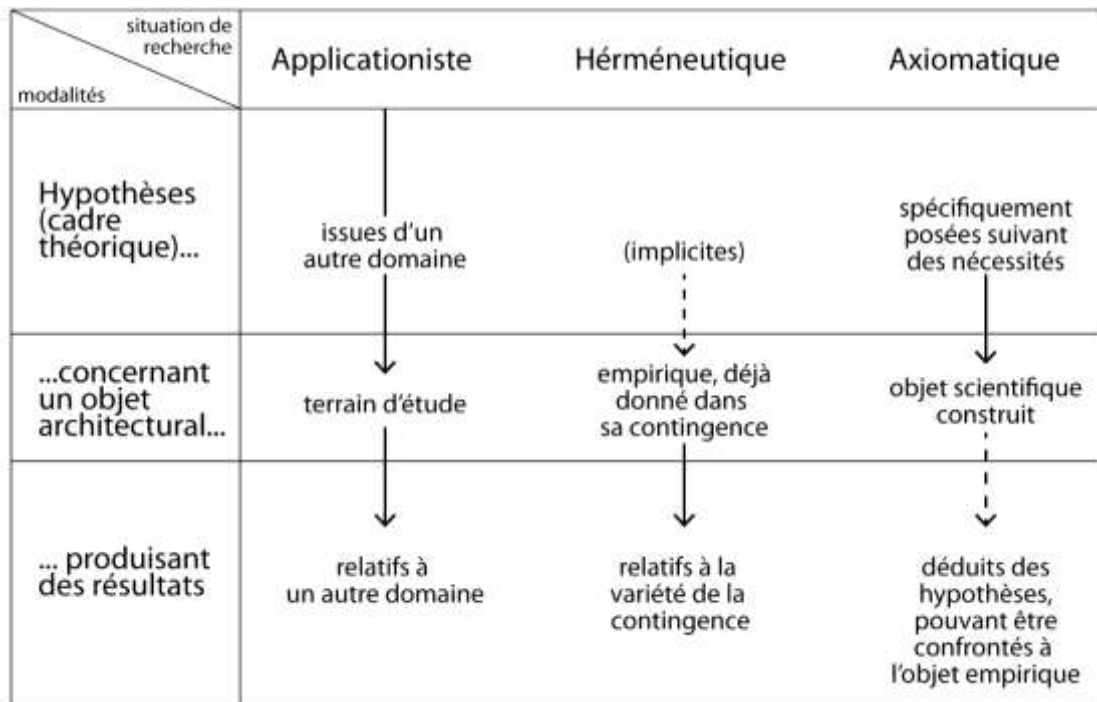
| situation de recherche / modalités | Applicationiste | Hérméneutique | Axiomatique |
|---|---|---|---|
| Hypothèses (cadre théorique)... | issues d'un autre domaine | (implicites) | spécifiquement posées suivant des nécessités |
| ...concernant un objet architectural... | terrain d'étude | empirique, déjà donné dans sa contingence | objet scientifique construit |
| ... produisant des résultats | relatifs à un autre domaine | relatifs à la variété de la contingence | déduits des hypothèses, pouvant être confrontés à l'objet empirique |